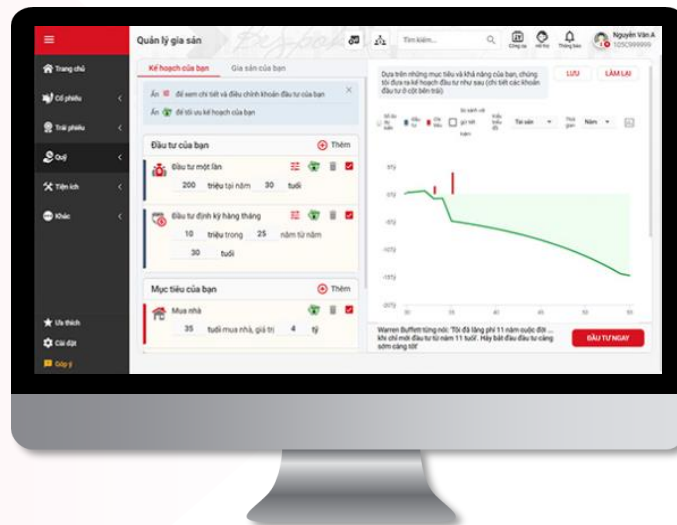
Quản lý gia sản

Tìm kiếm...

Nguyễn Văn A
105C999999

Trang chủ
Cổ phiếu
Trái phiếu
Quỹ
Tiện ích
Khác
Ưa thích
Cài đặt
Góp ý

Kế hoạch của bạn
Gia sản của bạn

Ấn để xem chi tiết và điều chỉnh khoản đầu tư của bạn
Ấn để tối ưu kế hoạch của bạn

Đầu tư của bạn
Thêm

Đầu tư một lần
200 triệu tại năm 30 tuổi

Đầu tư định kỳ hàng tháng
10 triệu trong 25 năm từ năm 30 tuổi

Mục tiêu của bạn
Thêm

Mua nhà
35 tuổi mua nhà, giá trị 4 tỷ

Dựa trên những mục tiêu và khả năng của bạn, chúng tôi đưa ra kế hoạch đầu tư như sau (chi tiết các khoản đầu tư ở cột bên trái)

LƯU
LÀM LẠI

Tài sản
Năm

Warren Buffett từng nói: "Tôi đã lãng phí 11 năm cuộc đời ... khi chỉ mới đầu tư từ năm 11 tuổi". Hãy bắt đầu đầu tư càng sớm càng tốt!

ĐẦU TƯ NGAY